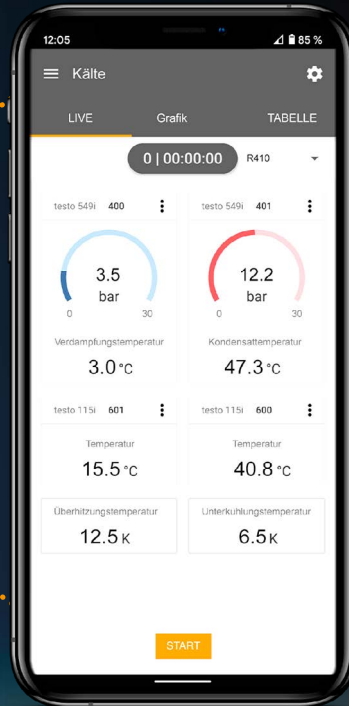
12:05 85 %

Kälte

LIVE Grafik TABELLE

0 | 00:00:00 R410

testo 549i 400

3.5
bar
0 30

Verdampfungstemperatur
3.0 °C

testo 549i 401

12.2
bar
0 30

Kondensattemperatur
47.3 °C

testo 115i 601

Temperatur
15.5 °C

testo 115i 600

Temperatur
40.8 °C

Überhitzungstemperatur
12.5 K

Unterkühlungstemperatur
6.5 K

START